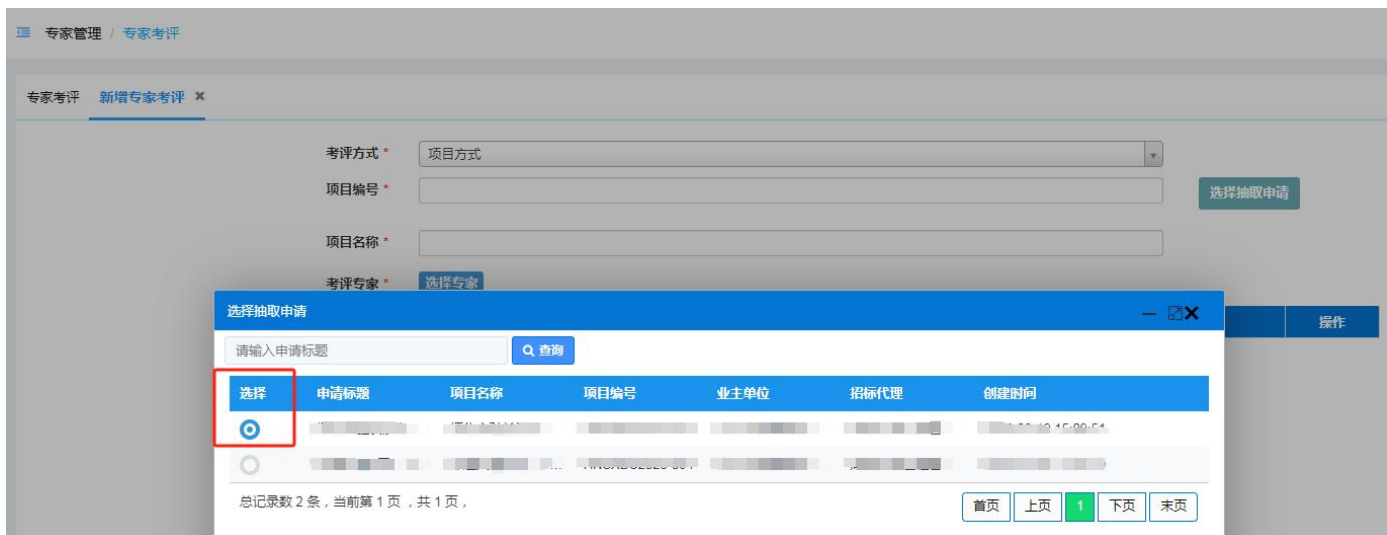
专家管理 / 专家考评

专家考评 新增专家考评 ✖

考评方式 * 项目方式

项目编号 * 选择抽取申请

项目名称 *

考评专家 * 选择专家

操作

选择抽取申请

请输入申请标题 查询

| 选择 | 申请标题 | 项目名称 | 项目编号 | 业主单位 | 招标代理 | 创建时间 |
|---|---|---|---|---|---|---|
| ⊙ | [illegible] | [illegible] | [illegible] | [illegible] | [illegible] | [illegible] |
| ○ | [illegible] | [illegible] | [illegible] | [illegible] | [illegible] | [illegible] |

总记录数 2 条，当前第 1 页，共 1 页，

首页 上页 1 下页 末页